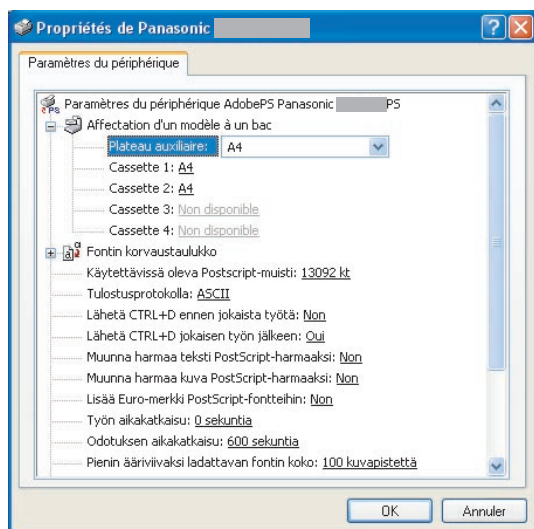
Propriétés de Panasonic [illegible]

Paramètres du périphérique

Paramètres du périphérique AdobePS Panasonic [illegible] PS

Affectation d'un modèle à un bac

Plateau auxiliaire: A4

Cassette 1: A4

Cassette 2: A4

Cassette 3: Non disponible

Cassette 4: Non disponible

Fontin korvaustaulukko

Käytettävissä oleva Postscript-muisti: 13092 kt

Tulostusprotokolla: ASCII

Lähetä CTRL+D ennen jokaista työtä: Non

Lähetä CTRL+D jokaisen työn jälkeen: Oui

Muunna harmaa teksti PostScript-harmaaksi: Non

Muunna harmaa kuva PostScript-harmaaksi: Non

Lisää Euro-merkki PostScript-fontteihin: Non

Työn aikakatkaisu: 0 sekuntia

Odotuksen aikakatkaisu: 600 sekuntia

Pienin ääriviivaksi ladattavan fontin koko: 100 kuvapistettä

OK

Annuler